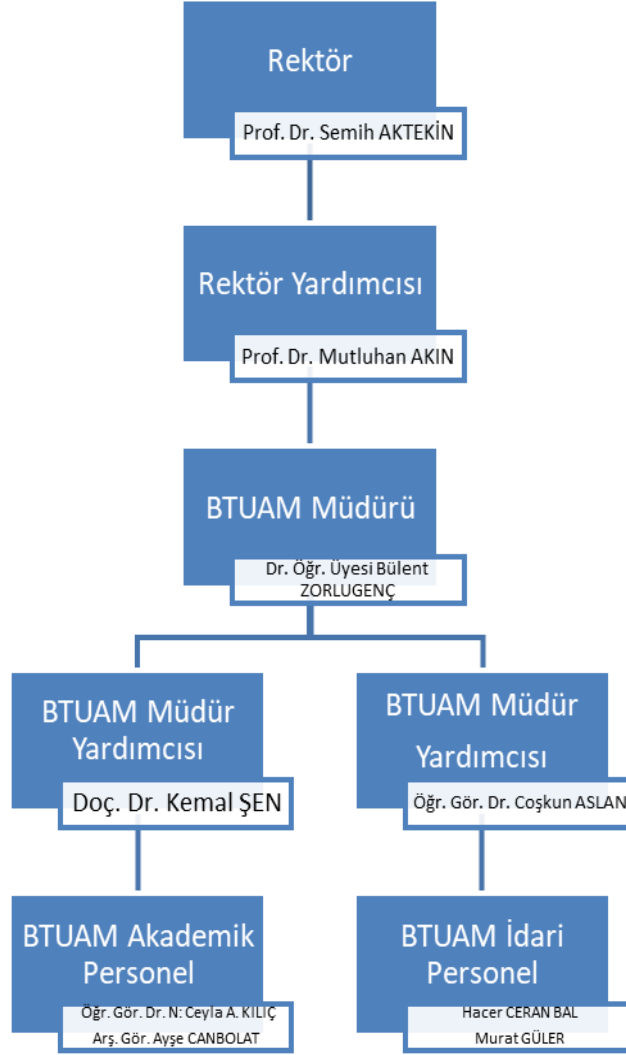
Rektör

Prof. Dr. Semih AKTEKİN

Rektör Yardımcısı

Prof. Dr. Mutluhan AKIN

BTUAM Müdürü

Dr. Öğr. Üyesi Bülent ZORLUGENÇ

BTUAM Müdür Yardımcısı

Doç. Dr. Kemal ŞEN

BTUAM Müdür Yardımcısı

Öğr. Gör. Dr. Coşkun ASLAN

BTUAM Akademik Personel

Öğr. Gör. Dr. N. Ceyla A. KILIÇ
Arş. Gör. Ayşe CANBOLAT

BTUAM İdari Personel

Hacer CERAN BAL
Murat GÜLER